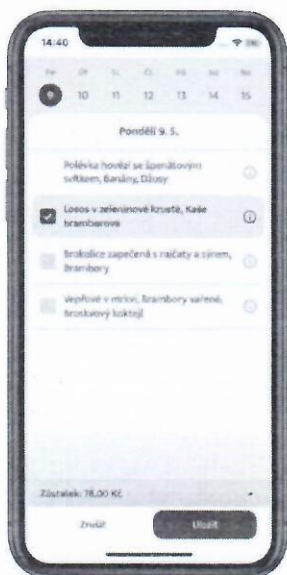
14:40

Po Út St Čt Pá So Ne

9 10 11 12 13 14 15

Pondělí 9. 5.

Polévka hovězí se špenátovým svítkem, Banány, Džusy

Losos v zeleninové krustě, Kaše bramborová

Brokolice zapečená s rajčaty a sýrem, Brambory

Vepřové v mrkvi, Brambory vařené, Broskvový koktejl

Zůstatek: 78,00 Kč

Zrušit

Uložit